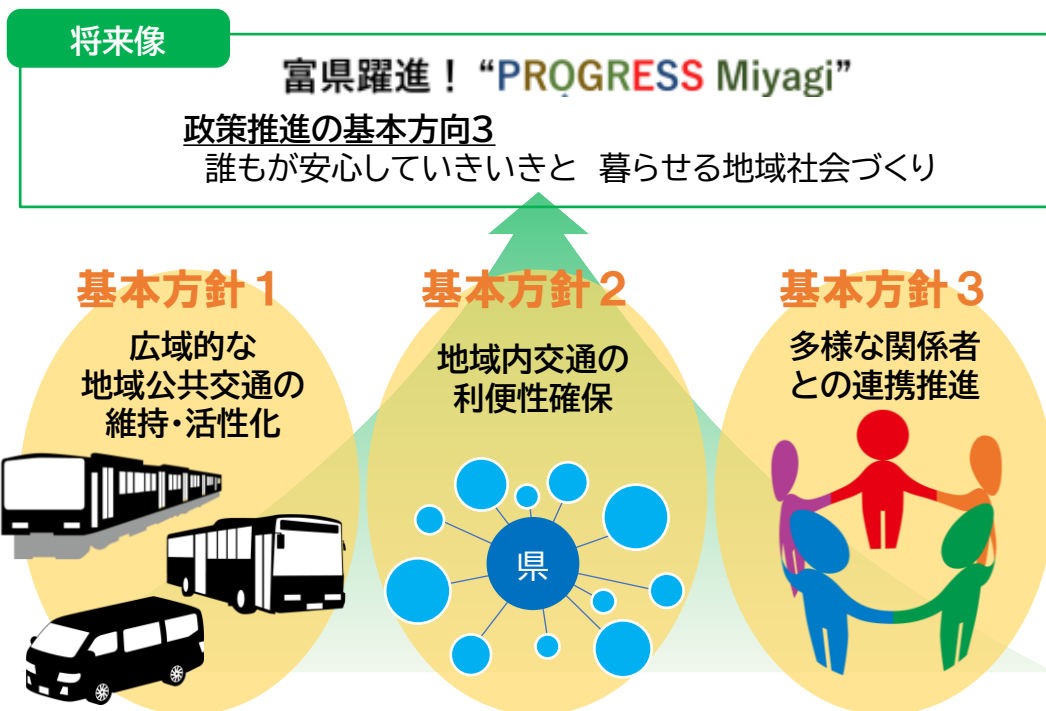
将来像

富県躍進！“PROGRESS Miyagi”

政策推進の基本方向3
誰もが安心していきいきと 暮らせる地域社会づくり

基本方針１
広域的な
地域公共交通の
維持・活性化

基本方針２
地域内交通の
利便性確保

県

基本方針３
多様な関係者
との連携推進